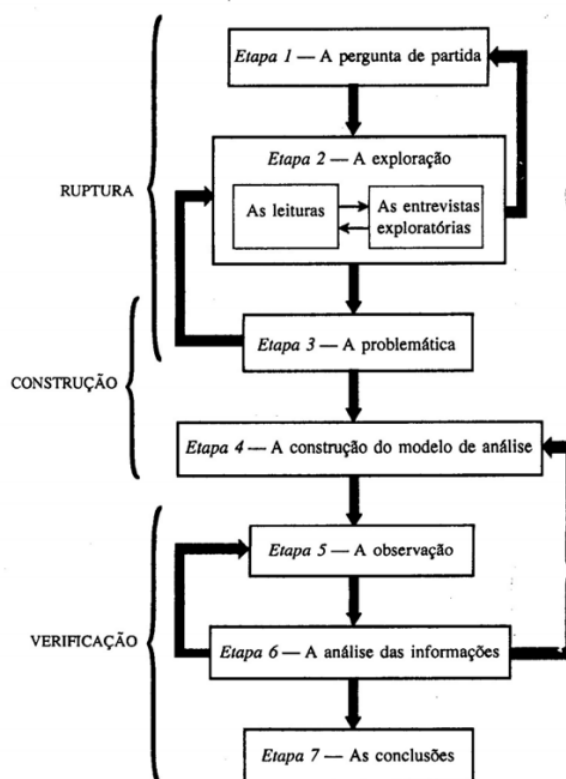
RUPTURA

Etapa 1 — A pergunta de partida

Etapa 2 — A exploração

As leituras

As entrevistas exploratórias

CONSTRUÇÃO

Etapa 3 — A problemática

Etapa 4 — A construção do modelo de análise

VERIFICAÇÃO

Etapa 5 — A observação

Etapa 6 — A análise das informações

Etapa 7 — As conclusões